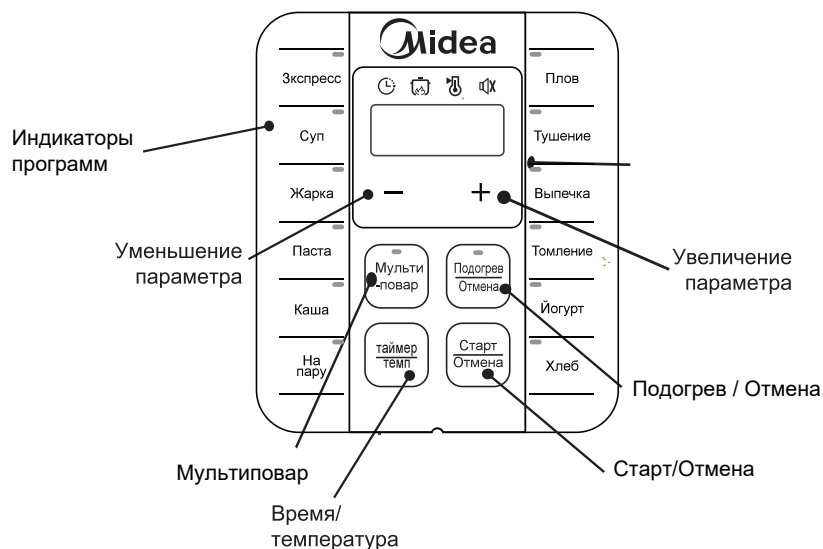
Midea

Экспресс
Суп
Жарка
Паста
Каша
На пару

Плов
Тушение
Выпечка
Томление
Йогурт
Хлеб

−
+

Мульти повар
Подогрев
Отмена
таймер
темп
Старт
Отмена

Индикаторы программ

Уменьшение параметра

Увеличение параметра

Подогрев / Отмена

Мультиповар

Старт/Отмена

Время/ температура